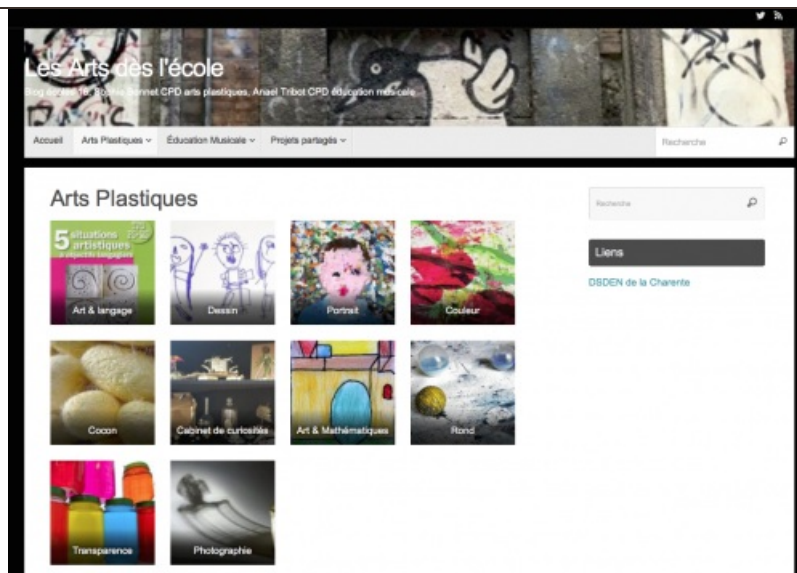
Les Arts des l'école

Blog animé par Sophie Bonnet CPD arts plastiques, Anael Tribot CPD éducation musicale

Accueil Arts Plastiques Éducation Musicale Projets partagés Recherche

Arts Plastiques

5 situations artistiques

Art & langage

Dessin

Portrait

Couleur

Cocon

Cabinet de curiosités

Art & Mathématiques

Rond

Transparence

Photographie

Recherche

Liens

DSDEN de la Charente